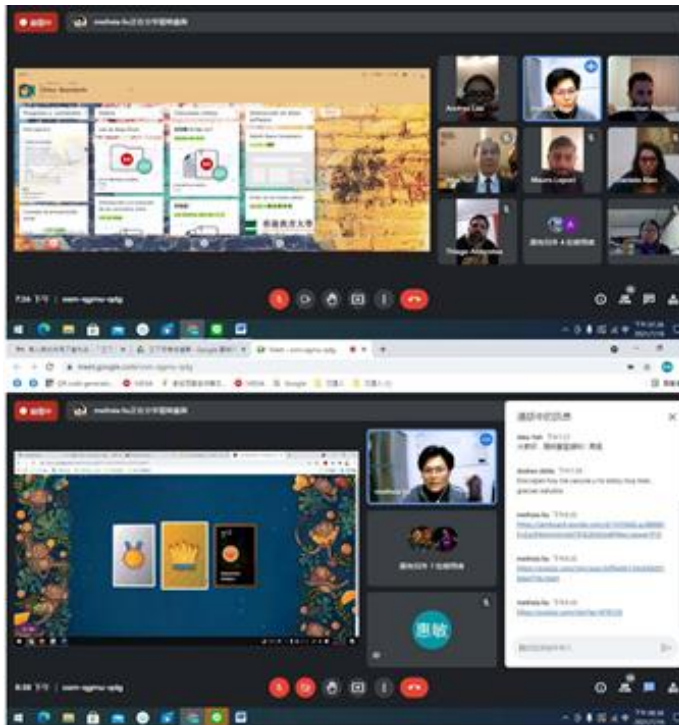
meihsia hu正在分享螢幕畫面

Andrea Cao

Mauro Lopez

Thiago Alburquer

還有其他 4 位使用者

7:34 下午 | mem-ngmu-qdg

meihsia hu正在分享螢幕畫面

meihsia hu

還有其他 7 位使用者

惠敏

通話中的訊息

Alex Yeh 下午8:22

Andrea Utilla 下午8:28
Encantado hoy me saludo y no estoy muy bien. gracias saludos

meihsia hu 下午8:29

meihsia hu 下午8:30

meihsia hu 下午8:32

meihsia hu 下午8:33

8:38 下午 | mem-ngmu-qdg